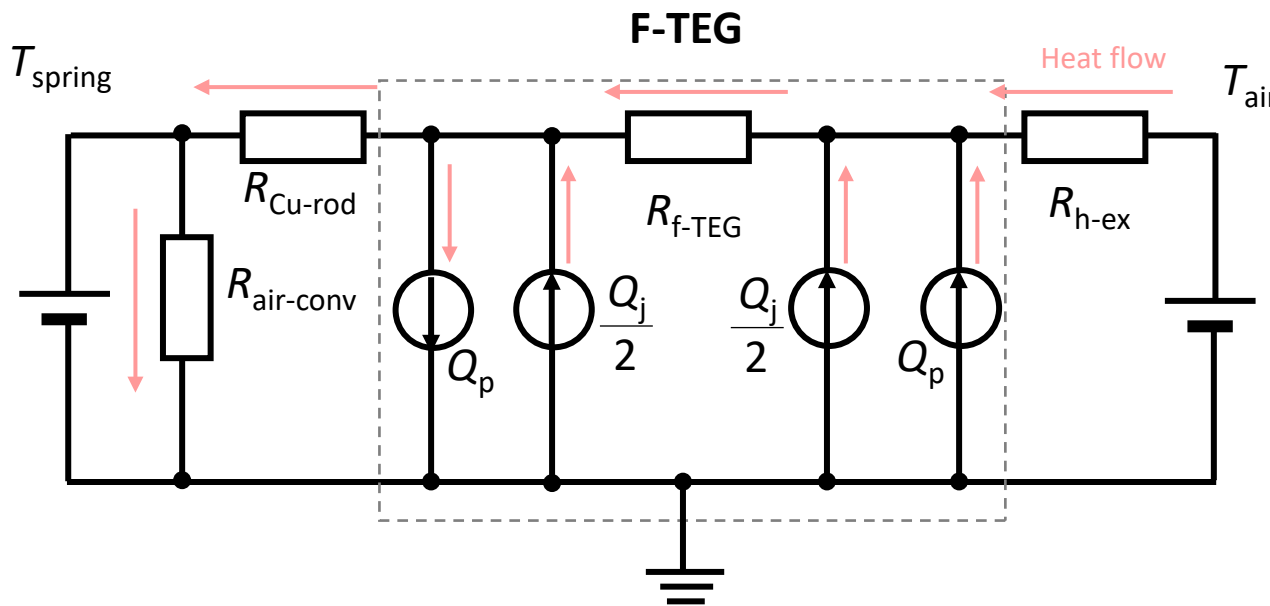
F-TEG

$T_{\text{spring}}$

Heat flow

$T_{\text{ai}}$

$R_{\text{Cu-rod}}$

$R_{\text{f-TEG}}$

$R_{\text{h-ex}}$

$R_{\text{air-conv}}$

$Q_{\text{p}}$

$\frac{Q_{\text{j}}}{2}$

$\frac{Q_{\text{j}}}{2}$

$Q_{\text{p}}$